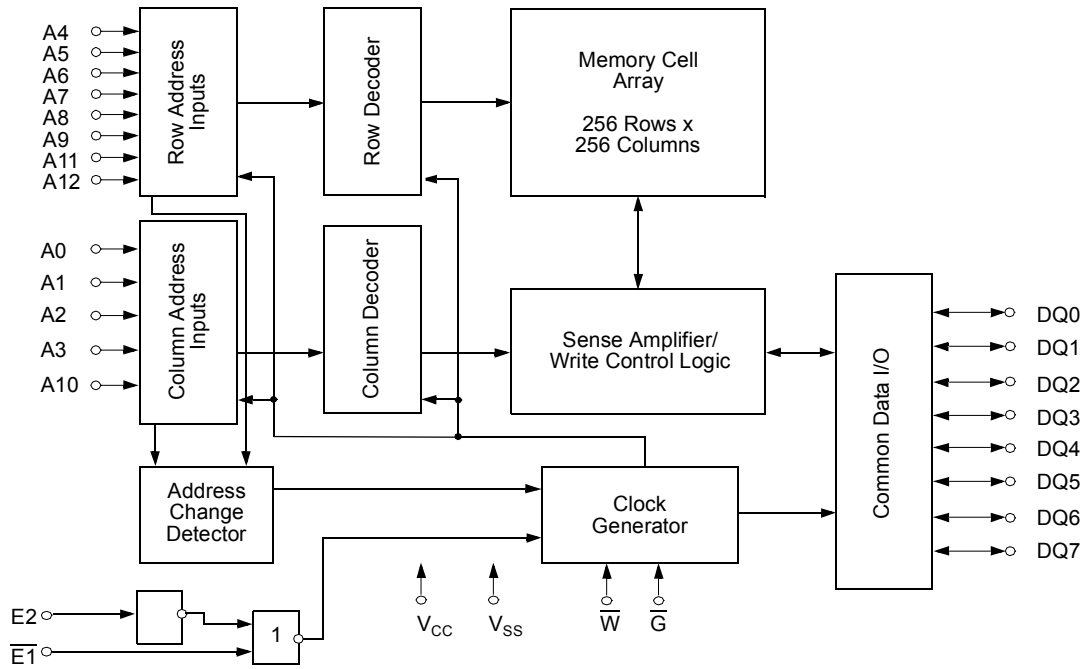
A4
A5
A6
A7
A8
A9
A11
A12

Row Address Inputs

Row Decoder

Memory Cell Array

256 Rows x 256 Columns

A0
A1
A2
A3
A10

Column Address Inputs

Column Decoder

Sense Amplifier/ Write Control Logic

Common Data I/O

DQ0
DQ1
DQ2
DQ3
DQ4
DQ5
DQ6
DQ7

Address Change Detector

Clock Generator

E2
$\overline{E1}$

1

$V_{CC}$
$V_{SS}$
$\overline{W}$
$\overline{G}$